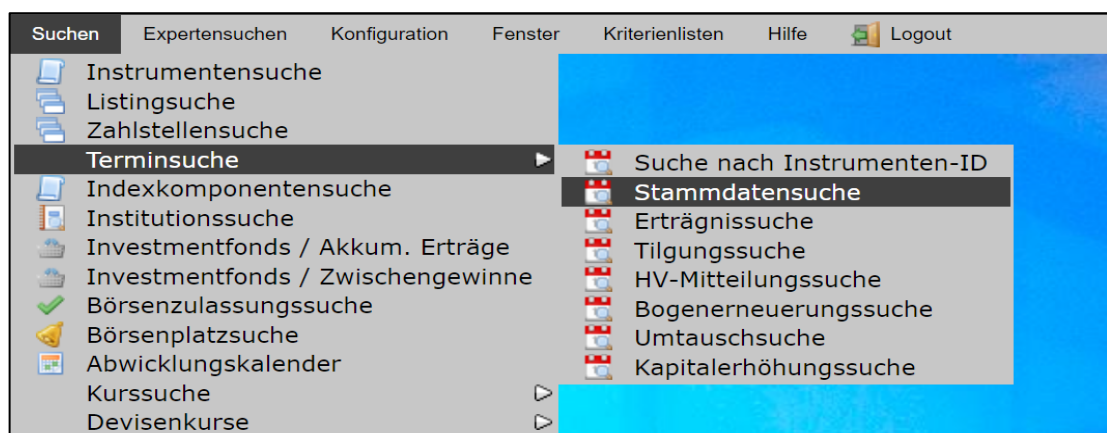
Suchen | Expertensuchen | Konfiguration | Fenster | Kriterienlisten | Hilfe | Logout

Instrumentensuche
Listingsuche
Zahlstellensuche
Terminsuche
Indexkomponentensuche
Institutionssuche
Investmentfonds / Akkum. Erträge
Investmentfonds / Zwischengewinne
Börsenzulassungssuche
Börsenplatzsuche
Abwicklungskalender
Kurssuche
Devisenkurse

Suche nach Instrumenten-ID
Stammdatensuche
Erträgnissuche
Tilgungssuche
HV-Mitteilungssuche
Bogenerneuerungssuche
Umtauschsuche
Kapitalerhöhungssuche